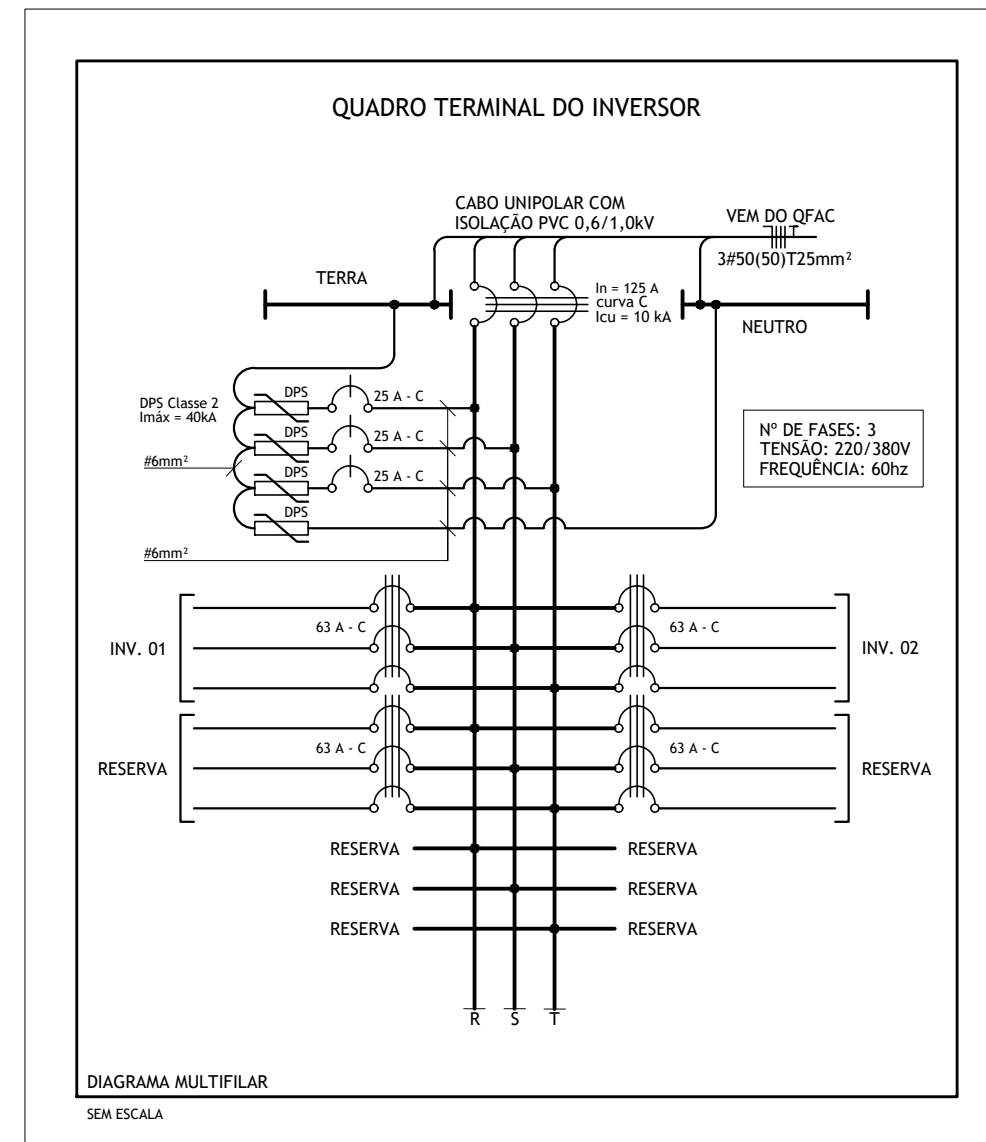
QUADRO TERMINAL DO INVERSOR

CABO UNIPOLAR COM ISOLAÇÃO PVC 0,6/1,0kV

VEM DO QFAC

3#50(50)T25mm²

TERRA

In = 125 A
curva C
Icu = 10 kA

NEUTRO

DPS Classe 2
Imáx = 40kA

DPS

25 A - C

DPS

25 A - C

#6mm²

DPS

25 A - C

DPS

#6mm²

Nº DE FASES: 3
TENSÃO: 220/380V
FREQUÊNCIA: 60hz

63 A - C

INV. 01

63 A - C

INV. 02

63 A - C

RESERVA

63 A - C

RESERVA

RESERVA

RESERVA

RESERVA

RESERVA

RESERVA

RESERVA

R S T

DIAGRAMA MULTIFILAR

SEM ESCALA